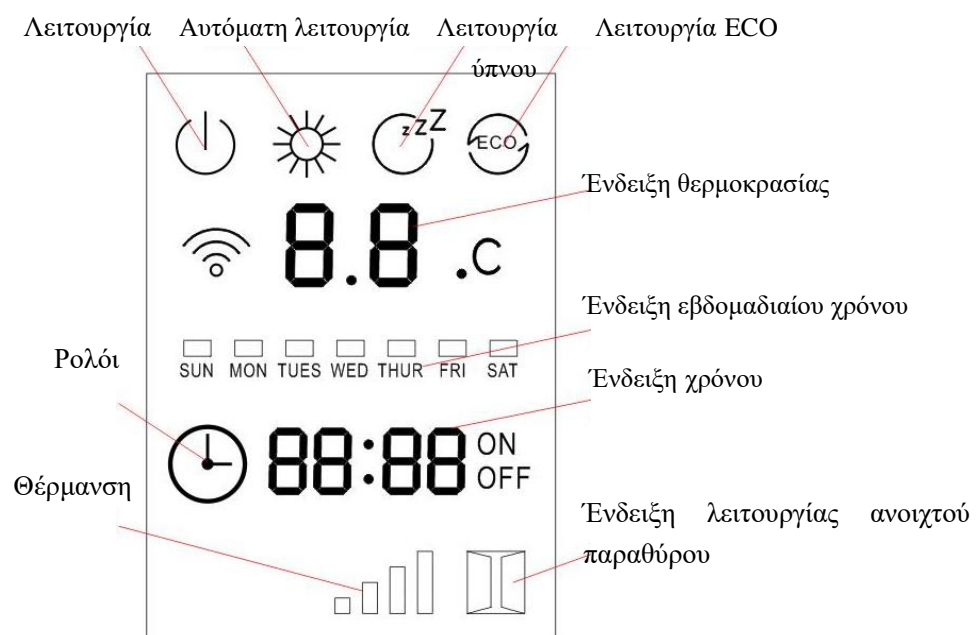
Λειτουργία

Αυτόματη λειτουργία

Λειτουργία ύπνου

Λειτουργία ECO

zzZ

ECO

Ένδειξη θερμοκρασίας

8.8 .C

Ένδειξη εβδομαδιαίου χρόνου

SUN MON TUES WED THUR FRI SAT

Ρολόι

Ένδειξη χρόνου

88:88 ON OFF

Θέρμανση

Ένδειξη λειτουργίας ανοιχτού παραθύρου